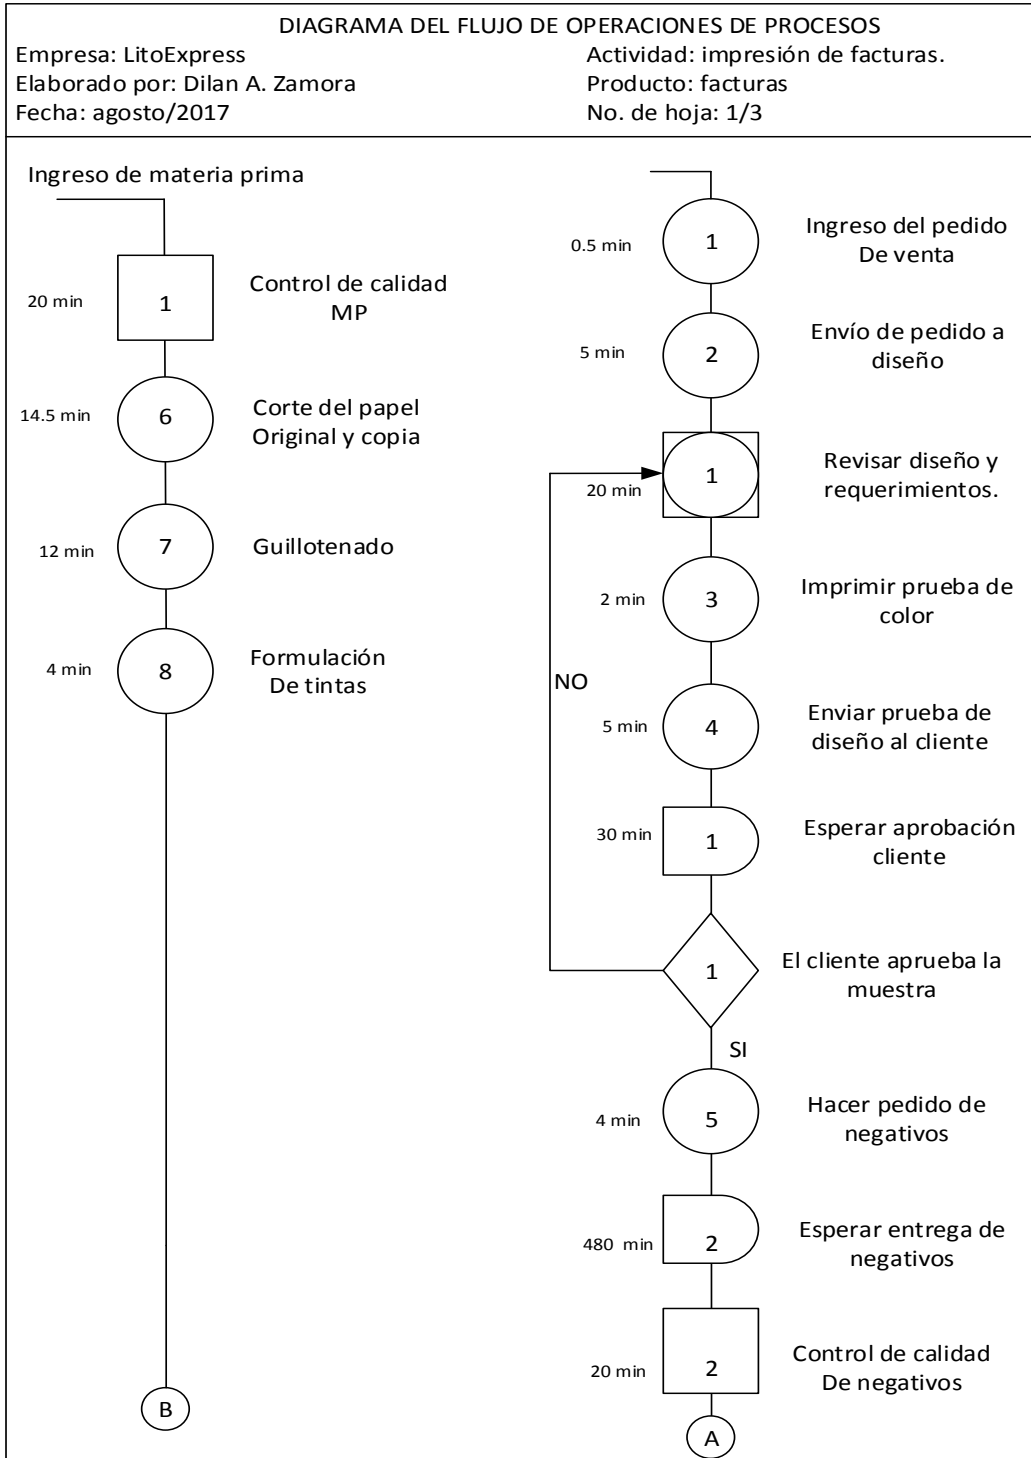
DIAGRAMA DEL FLUJO DE OPERACIONES DE PROCESOS

Empresa: LitoExpress
Elaborado por: Dilan A. Zamora
Fecha: agosto/2017

Actividad: impresión de facturas.
Producto: facturas
No. de hoja: 1/3

Ingreso de materia prima

20 min 1 Control de calidad MP

14.5 min 6 Corte del papel Original y copia

12 min 7 Guillotenado

4 min 8 Formulación De tintas

B

0.5 min 1 Ingreso del pedido De venta

5 min 2 Envío de pedido a diseño

20 min 1 Revisar diseño y requerimientos.

2 min 3 Imprimir prueba de color

NO

5 min 4 Enviar prueba de diseño al cliente

30 min 1 Esperar aprobación cliente

1 El cliente aprueba la muestra

SI

4 min 5 Hacer pedido de negativos

480 min 2 Esperar entrega de negativos

20 min 2 Control de calidad De negativos

A